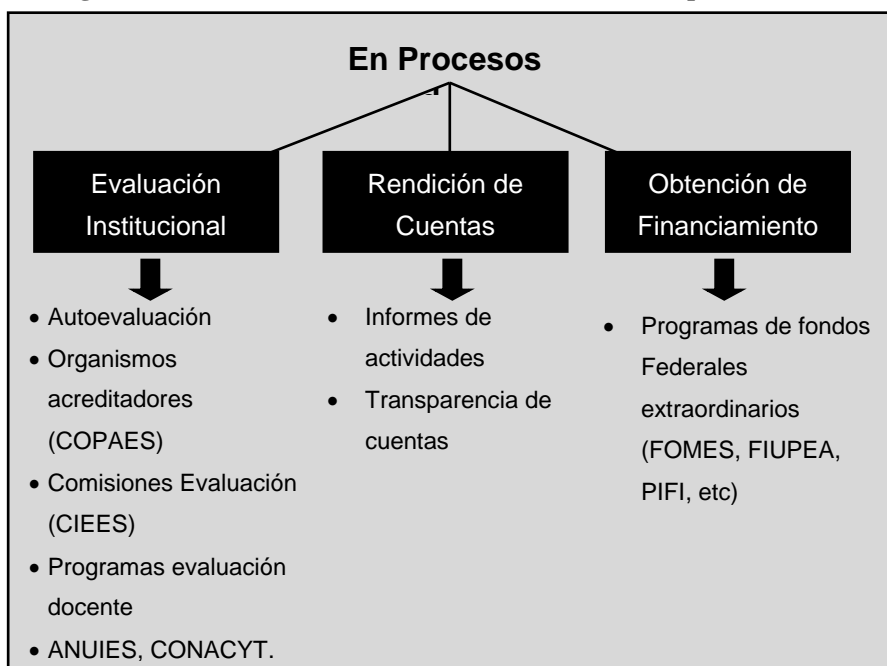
En Procesos

Evaluación Institucional

Rendición de Cuentas

Obtención de Financiamiento

- Autoevaluación
- Organismos acreditadores (COPAES)
- Comisiones Evaluación (CIEES)
- Programas evaluación docente
- ANUIES, CONACYT.

- Informes de actividades
- Transparencia de cuentas

- Programas de fondos Federales extraordinarios (FOMES, FIUPEA, PIFI, etc)